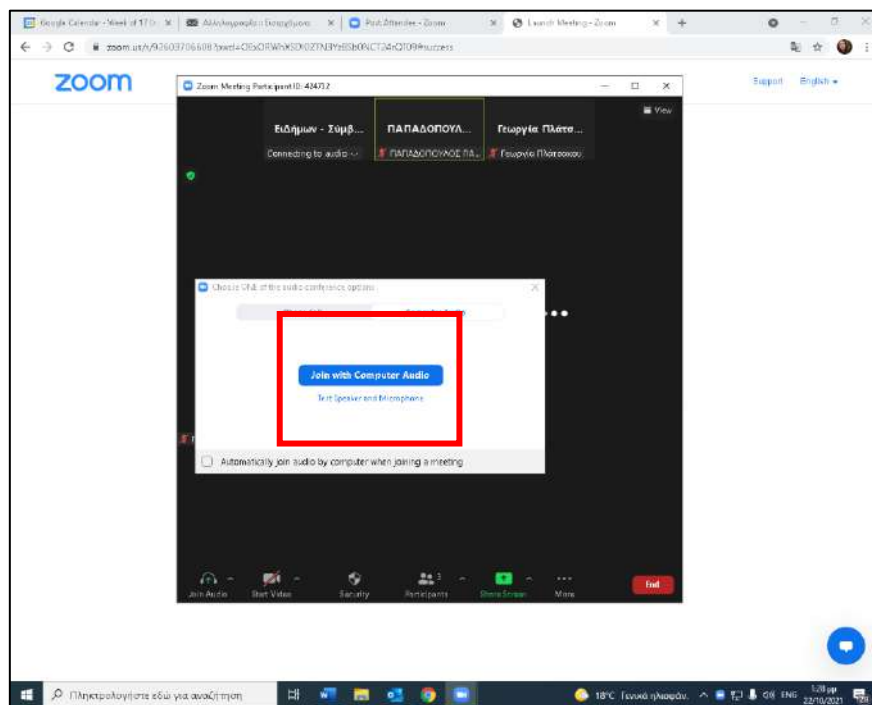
Google Calendar - Week of 17 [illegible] ×
Αλληλογραφία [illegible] ×
Post Attendee - Zoom ×
Launch Meeting - Zoom ×
+

zoom.us/j/92603706608?pwd=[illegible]#success

zoom

Support English ▾

Zoom Meeting Participant ID: 424712

View

Ειδήμων - Σύμβ...
Connecting to audio ...

ΠΑΠΑΔΟΠΟΥΛ...
ΠΑΠΑΔΟΠΟΥΛΟΣ ΠΑ...

Γεωργία Πλάτσ...
Γεωργία Πλάτσιου

Choose ONE of the audio conference options

Join with Computer Audio

Test Speaker and Microphone

Automatically join audio by computer when joining a meeting

Join Audio
Start Video
Security
Participants 3
Share Screen
More
End

Πληκτρολογήστε εδώ για αναζήτηση

18°C Γενικά ηλιοφάνεια ENG 1:20 μμ 22/10/2021